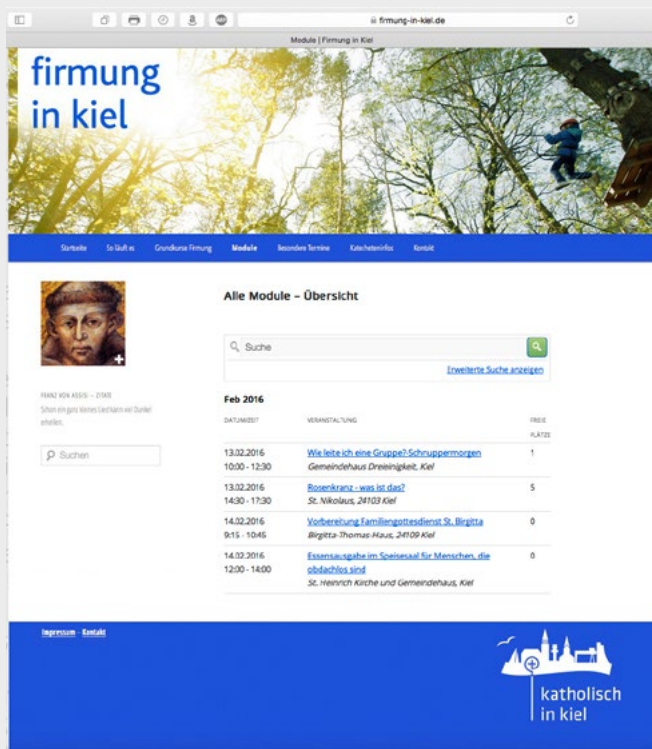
firmung-in-kiel.de

Module | Firmung in Kiel

firmung in kiel

Startseite So läuft es Grundkurse Firmung Module Besondere Termine Katechoteninfos Kontakt

FRANZ VON ASSISI – ZITATE

Schon ein ganz kleines Licht kann viel Dunkel erhellen.

Suchen

Alle Module – Übersicht

Suche

Erweiterte Suche anzeigen

Feb 2016

| DATUM/ZEIT | VERANSTALTUNG | FREIE PLÄTZE |
|---|---|---|
| 13.02.2016 10:00 - 12:30 | Wie leite ich eine Gruppe?-Schruppermorgen *Gemeindehaus Dreieinigkeit, Kiel* | 1 |
| 13.02.2016 14:30 - 17:30 | Rosenkranz - was ist das? *St. Nikolaus, 24103 Kiel* | 5 |
| 14.02.2016 9:15 - 10:45 | Vorbereitung Familiengottesdienst St. Birgitta *Birgitta-Thomas-Haus, 24109 Kiel* | 0 |
| 14.02.2016 12:00 - 14:00 | Essensausgabe im Speisesaal für Menschen, die obdachlos sind *St. Heinrich Kirche und Gemeindehaus, Kiel* | 0 |

Impressum · Kontakt

katholisch in kiel